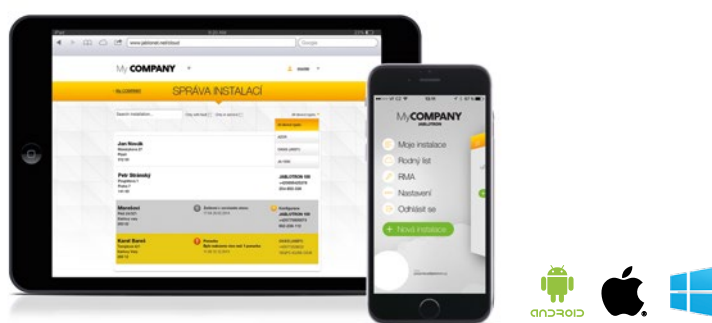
www.jablonet.net/cloud

Google

My COMPANY

SPRÁVA INSTALACÍ

Jan Novák

Petr Stránský

JABLOTRON 100

Mandinci

Karel Baroš

MyCOMPANY
JABLOTRON

Moje instalace

Rodný list

RMA

Nastavení

Odhlásit se

+ Nová instalace

android